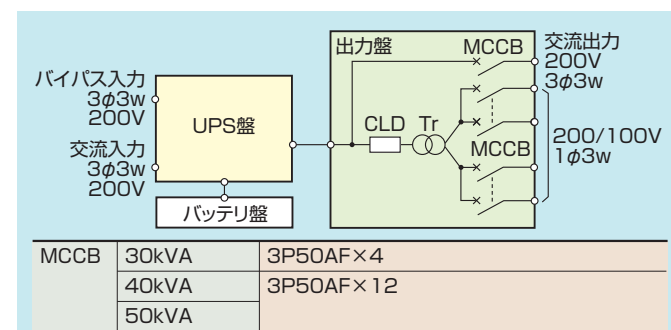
バイパス入力
3$\phi$3w
200V

交流入力
3$\phi$3w
200V

UPS盤

バッテリ盤

出力盤

MCCB

CLD Tr

MCCB

交流出力
200V
3$\phi$3w

200/100V
1$\phi$3w

| MCCB | 30kVA | 3P50AF×4 |
|---|---|---|
| | 40kVA | 3P50AF×12 |
| | 50kVA | |